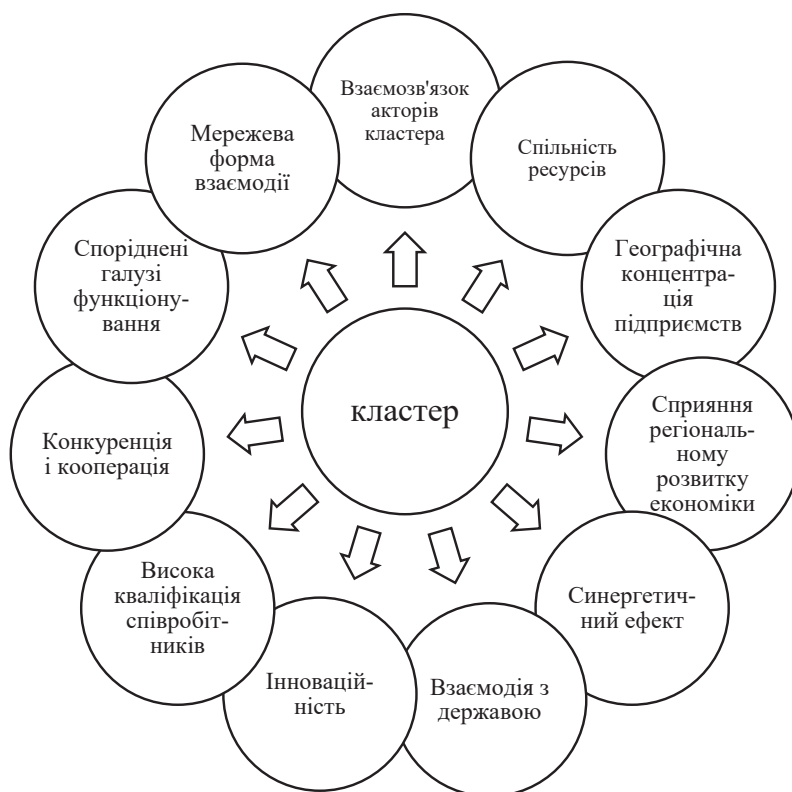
кластер

Взаємозв'язок акторів кластера

Спільність ресурсів

Географічна концентрація підприємств

Сприяння регіональному розвитку економіки

Синергетичний ефект

Взаємодія з державою

Інноваційність

Висока кваліфікація співробітників

Конкуренція і кооперація

Споріднені галузі функціонування

Мережева форма взаємодії